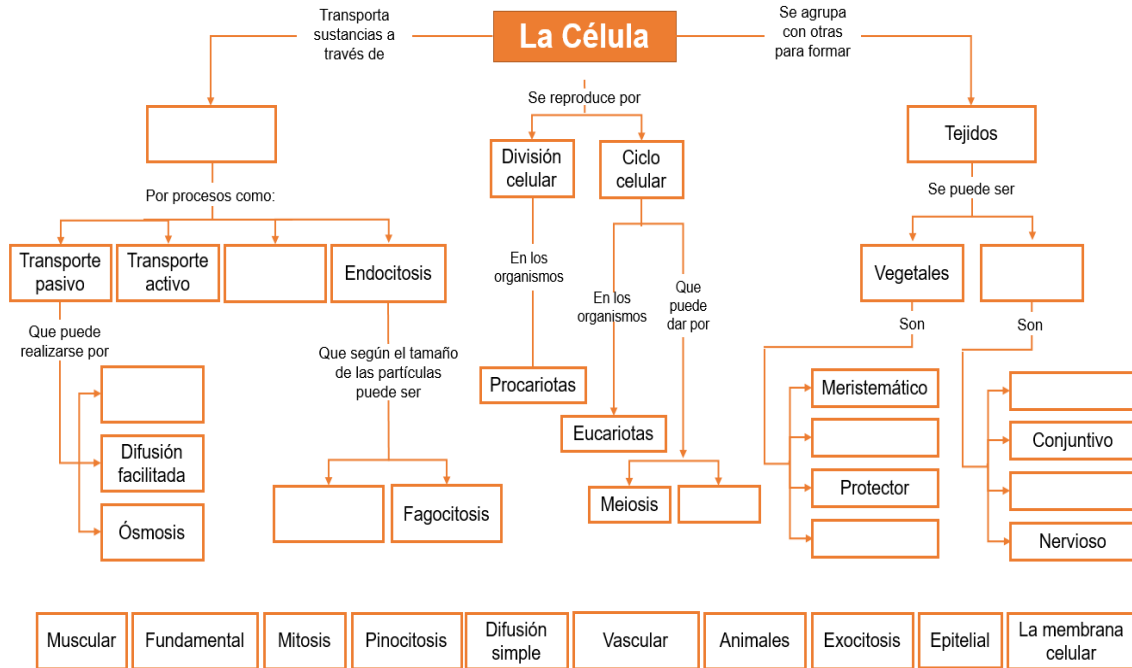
La Célula

Transporta sustancias a través de

Se agrupa con otras para formar

Se reproduce por

Por procesos como:

Transporte pasivo

Transporte activo

Endocitosis

Que puede realizarse por

Difusión facilitada

Ósmosis

Que según el tamaño de las partículas puede ser

Fagocitosis

División celular

Ciclo celular

En los organismos

Procariotas

En los organismos

Eucariotas

Que puede dar por

Meiosis

Tejidos

Se puede ser

Vegetales

Son

Meristemático

Protector

Son

Conjuntivo

Nervioso

| Muscular | Fundamental | Mitosis | Pinocitosis | Difusión simple | Vascular | Animales | Exocitosis | Epitelial | La membrana celular |